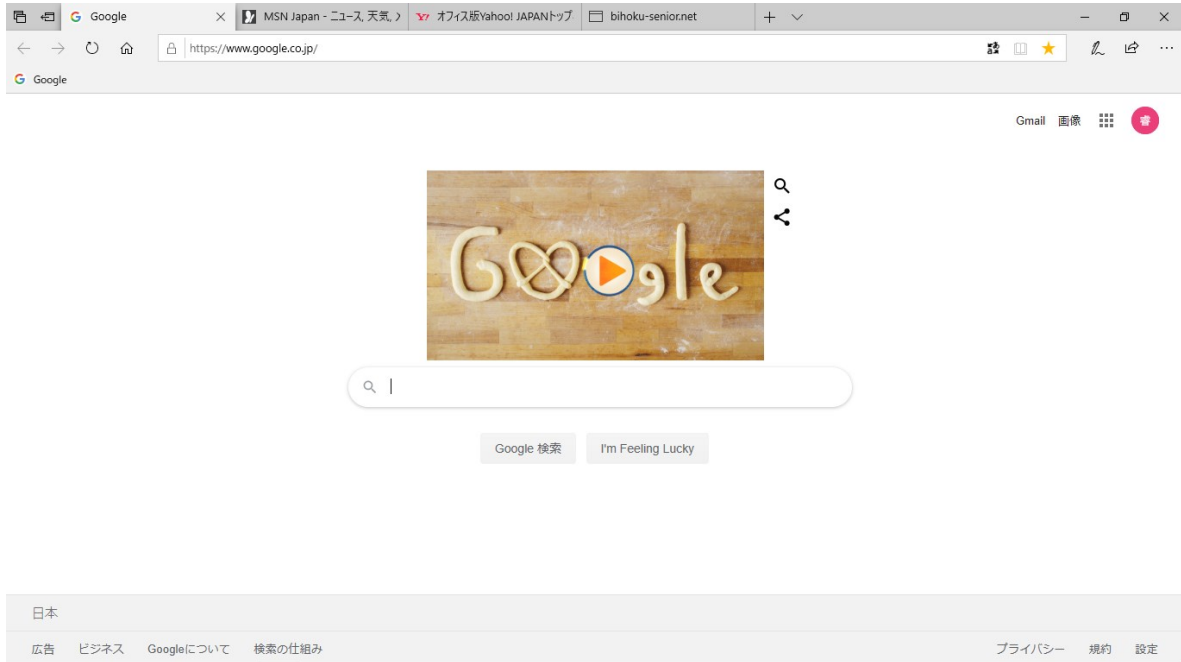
Google
MSN Japan - ニュース, 天気, ン
オフィス版Yahoo! JAPANトップ
bihoku-senior.net

https://www.google.co.jp/

Google

Gmail 画像

Google

Google 検索 I'm Feeling Lucky

日本

広告 ビジネス Googleについて 検索の仕組み

プライバシー 規約 設定